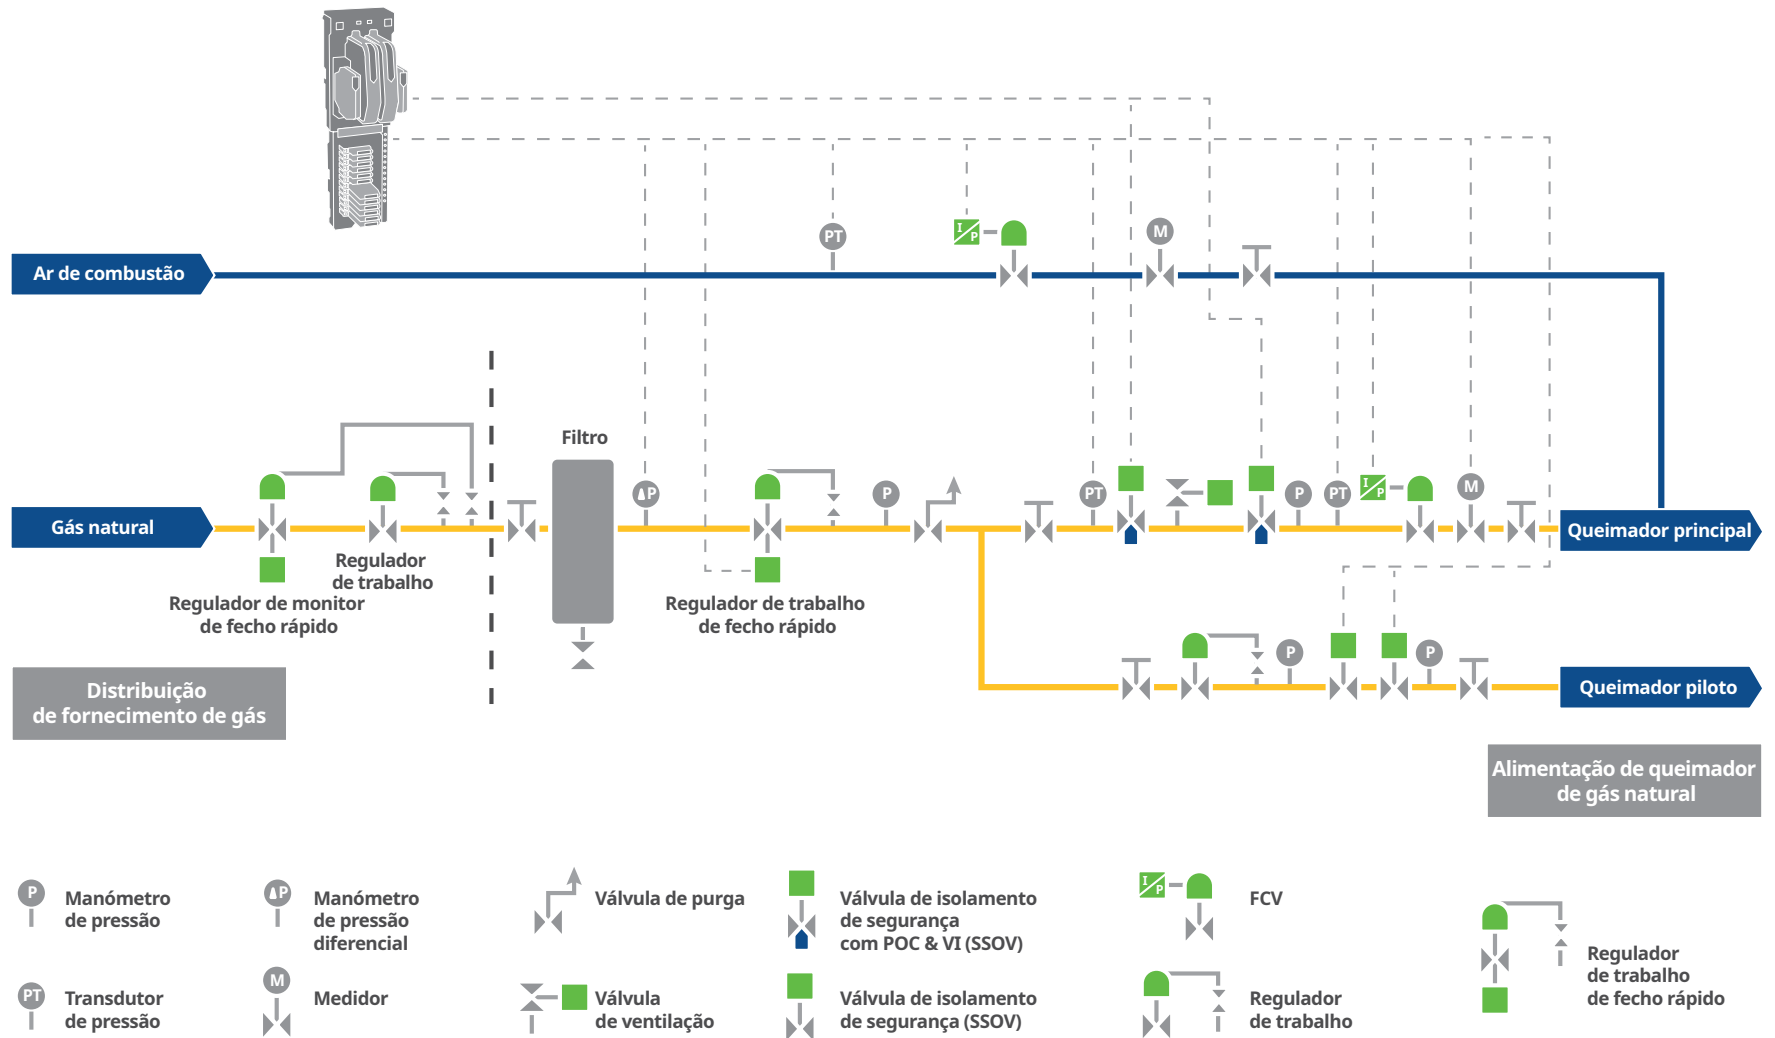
Ar de combustão

PT

I/P

M

Gás natural

Regulador de trabalho

Regulador de monitor de fecho rápido

Filtro

ΔP

Regulador de trabalho de fecho rápido

P

PT

P

PT

I/P

M

Queimador principal

P

P

Queimador piloto

Distribuição de fornecimento de gás

Alimentação de queimador de gás natural

P Manómetro de pressão

ΔP Manómetro de pressão diferencial

Válvula de purga

Válvula de isolamento de segurança com POC & VI (SSOV)

I/P FCV

Regulador de trabalho de fecho rápido

PT Transdutor de pressão

M Medidor

Válvula de ventilação

Válvula de isolamento de segurança (SSOV)

Regulador de trabalho